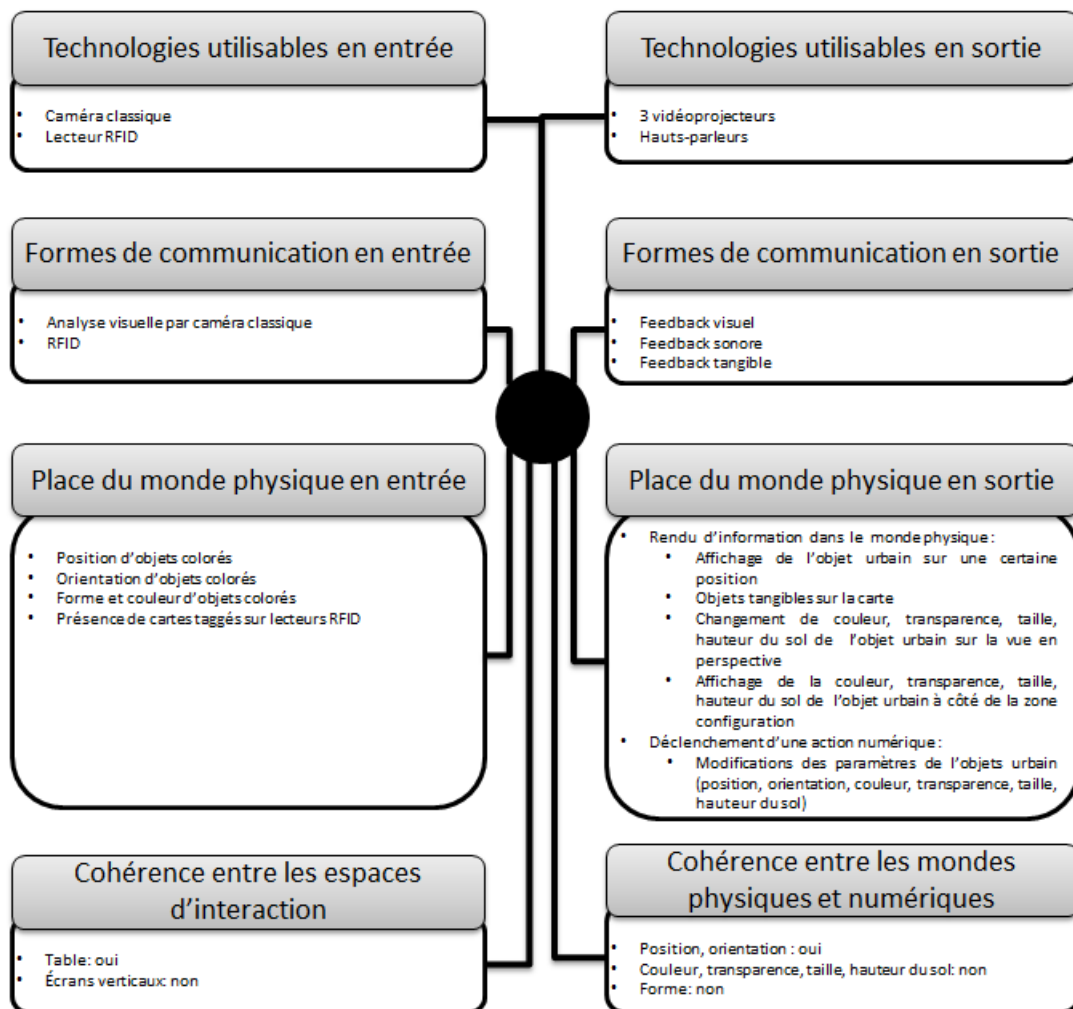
Technologies utilisables en entrée

- Caméra classique
- Lecteur RFID

Formes de communication en entrée

- Analyse visuelle par caméra classique
- RFID

Place du monde physique en entrée

- Position d'objets colorés
- Orientation d'objets colorés
- Forme et couleur d'objets colorés
- Présence de cartes taggés sur lecteurs RFID

Cohérence entre les espaces d'interaction

- Table: oui
- Écrans verticaux: non

Technologies utilisables en sortie

- 3 vidéoprojecteurs
- Hauts-parleurs

Formes de communication en sortie

- Feedback visuel
- Feedback sonore
- Feedback tangible

Place du monde physique en sortie

- Rendu d'information dans le monde physique :
  - Affichage de l'objet urbain sur une certaine position
  - Objets tangibles sur la carte
  - Changement de couleur, transparence, taille, hauteur du sol de l'objet urbain sur la vue en perspective
  - Affichage de la couleur, transparence, taille, hauteur du sol de l'objet urbain à côté de la zone configuration
- Déclenchement d'une action numérique :
  - Modifications des paramètres de l'objets urbain (position, orientation, couleur, transparence, taille, hauteur du sol)

Cohérence entre les mondes physiques et numériques

- Position, orientation : oui
- Couleur, transparence, taille, hauteur du sol: non
- Forme: non